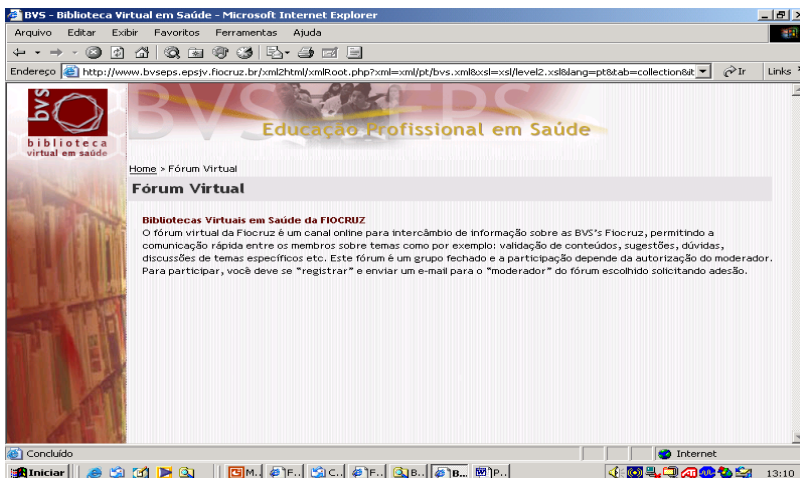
BVS - Biblioteca Virtual em Saúde - Microsoft Internet Explorer

Arquivo Editar Exibir Favoritos Ferramentas Ajuda

Endereço http://www.bvseps.epsjv.fiocruz.br/xml2html/xmlRoot.php?xml=xml/pt/bvs.xml&xsl=xsl/level2.xsl&lang=pt&tab=collection&it Ir Links

bvs biblioteca virtual em saúde

BVS EPS

Educação Profissional em Saúde

Home > Fórum Virtual

Fórum Virtual

Bibliotecas Virtuais em Saúde da FIOCRUZ
O fórum virtual da Fiocruz é um canal online para intercâmbio de informação sobre as BVS's Fiocruz, permitindo a comunicação rápida entre os membros sobre temas como por exemplo: validação de conteúdos, sugestões, dúvidas, discussões de temas específicos etc. Este fórum é um grupo fechado e a participação depende da autorização do moderador. Para participar, você deve se "registrar" e enviar um e-mail para o "moderador" do fórum escolhido solicitando adesão.

Concluído

Internet

Iniciar M... F... C... F... B... B... P...

13:10